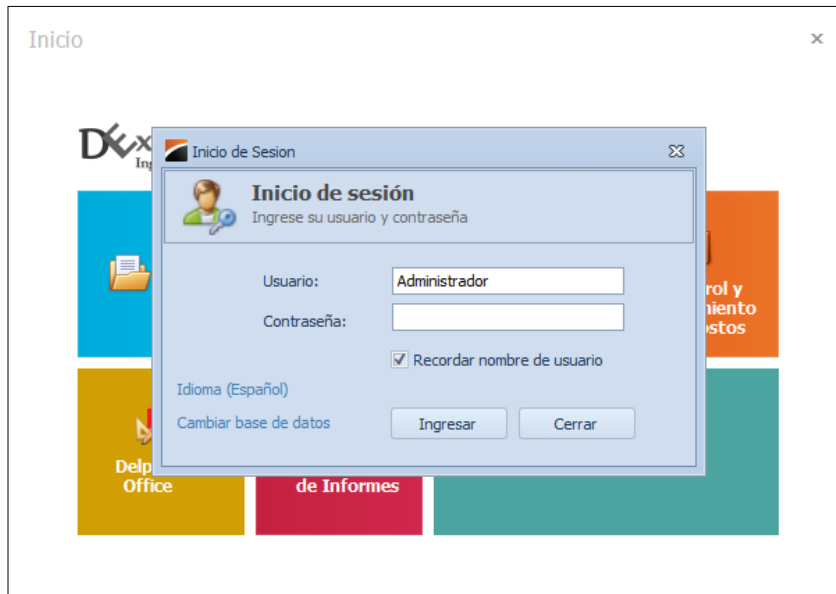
Inicio

×

DEx

Ing

Inicio de Sesion

Inicio de sesión

Ingrese su usuario y contraseña

Usuario: Administrador

Contraseña:

Recordar nombre de usuario

Idioma (Español)

Cambiar base de datos

Ingresar

Cerrar

rol y
niento
ostos

Delp
Office

de Informes